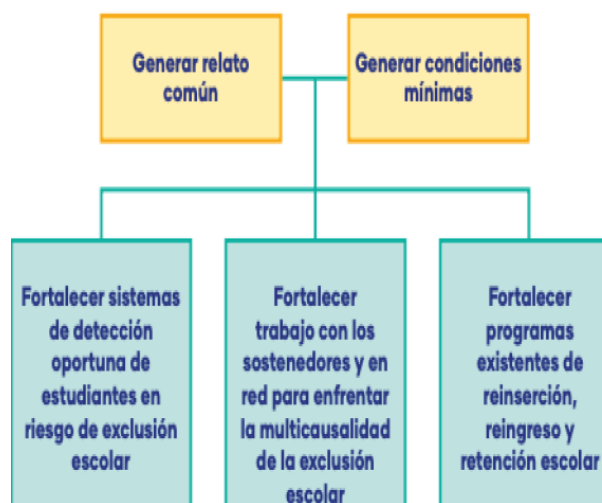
Generar relato común

Generar condiciones mínimas

Fortalecer sistemas de detección oportuna de estudiantes en riesgo de exclusión escolar

Fortalecer trabajo con los sostenedores y en red para enfrentar la multicausalidad de la exclusión escolar

Fortalecer programas existentes de reinserción, reingreso y retención escolar